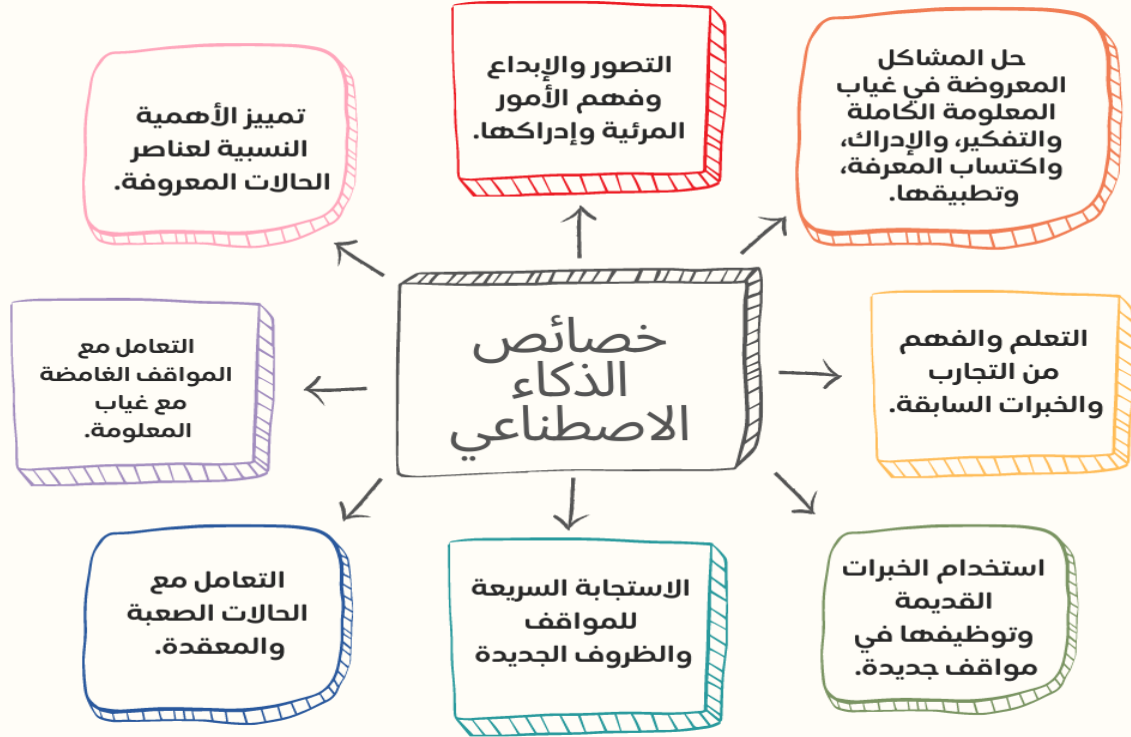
خصائص الذكاء الاصطناعي

التصور والإبداع وفهم الأمور المرئية وإدراكها.

حل المشاكل المعروضة في غياب المعلومة الكاملة والتفكير، والإدراك، واكتساب المعرفة، وتطبيقها.

تمييز الأهمية النسبية لعناصر الحالات المعروفة.

التعامل مع المواقف الغامضة مع غياب المعلومة.

التعلم والفهم من التجارب والخبرات السابقة.

التعامل مع الحالات الصعبة والمعقدة.

الاستجابة السريعة للمواقف والظروف الجديدة

استخدام الخبرات القديمة وتوظيفها في مواقف جديدة.